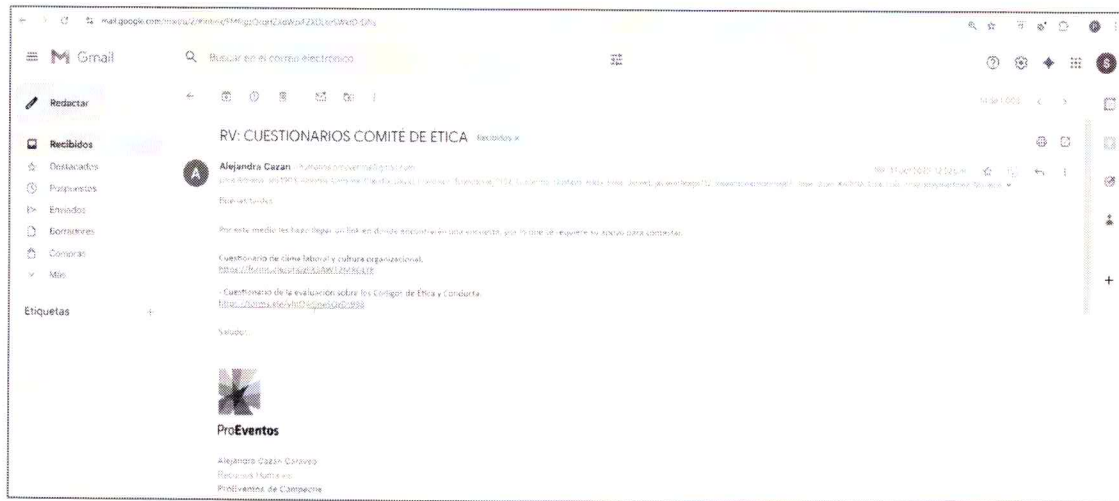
mail.google.com/mail/u/2/#inbox/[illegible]

Gmail

Buscar en el correo electrónico

Redactar

Recibidos
Destacados
Pospuestos
Enviados
Borradores
Compras
Más

Etiquetas

RV: CUESTIONARIOS COMITÉ DE ÉTICA Recibidos ×

Alejandra Cazan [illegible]

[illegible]

Buenas tardes

Por este medio les hago llegar un link en donde encontrarán una encuesta, por lo que se requiere su apoyo para contestar.

Cuestionario de clima laboral y cultura organizacional.
https://forms.gle/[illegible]

- Cuestionario de la evaluación sobre los Códigos de Ética y Conducta.
https://forms.gle/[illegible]

Saludos

ProEventos

Alejandra Cazan Caraveo
Recursos Humanos
ProEventos de Campeche